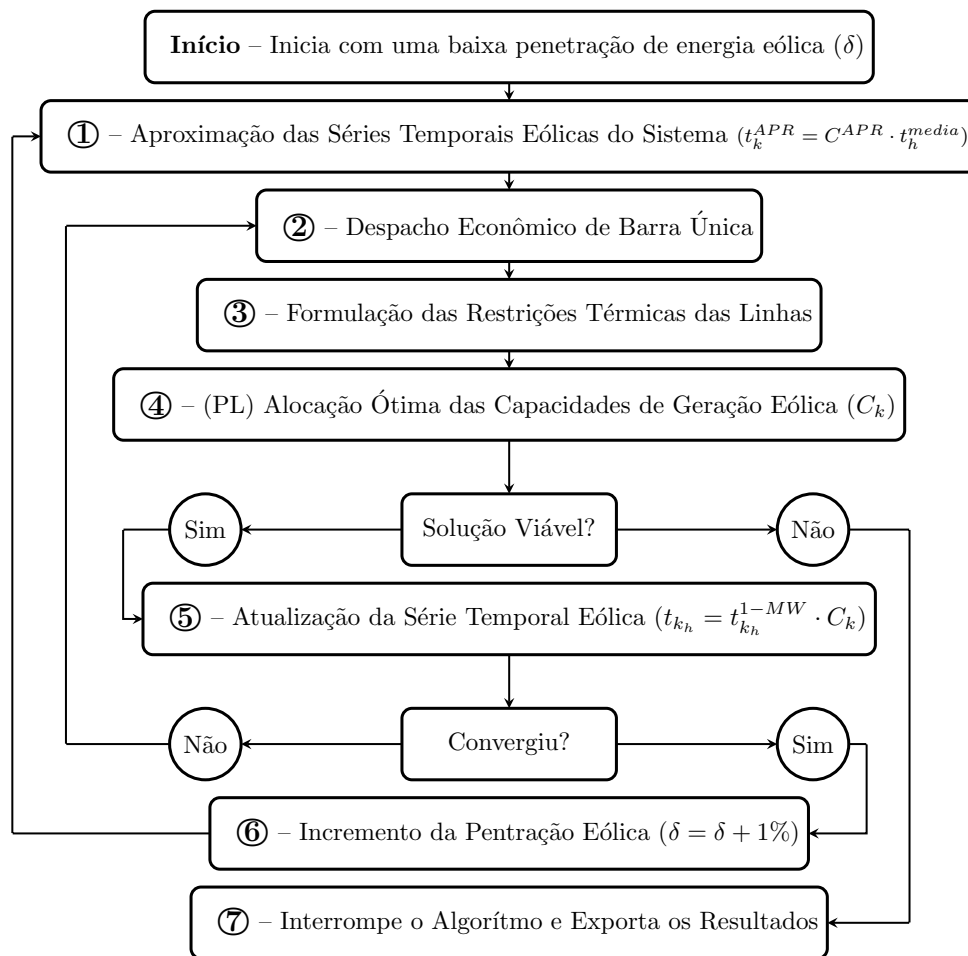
**Início** – Inicia com uma baixa penetração de energia eólica ($\delta$)

① – Aproximação das Séries Temporais Eólicas do Sistema ($t_k^{APR} = C^{APR} \cdot t_h^{media}$)

② – Despacho Econômico de Barra Única

③ – Formulação das Restrições Térmicas das Linhas

④ – (PL) Alocação Ótima das Capacidades de Geração Eólica ($C_k$)

Sim

Solução Viável?

Não

⑤ – Atualização da Série Temporal Eólica ($t_{k_h} = t_{k_h}^{1-MW} \cdot C_k$)

Não

Convergiu?

Sim

⑥ – Incremento da Pentração Eólica ($\delta = \delta + 1\%$)

⑦ – Interrompe o Algorítmo e Exporta os Resultados